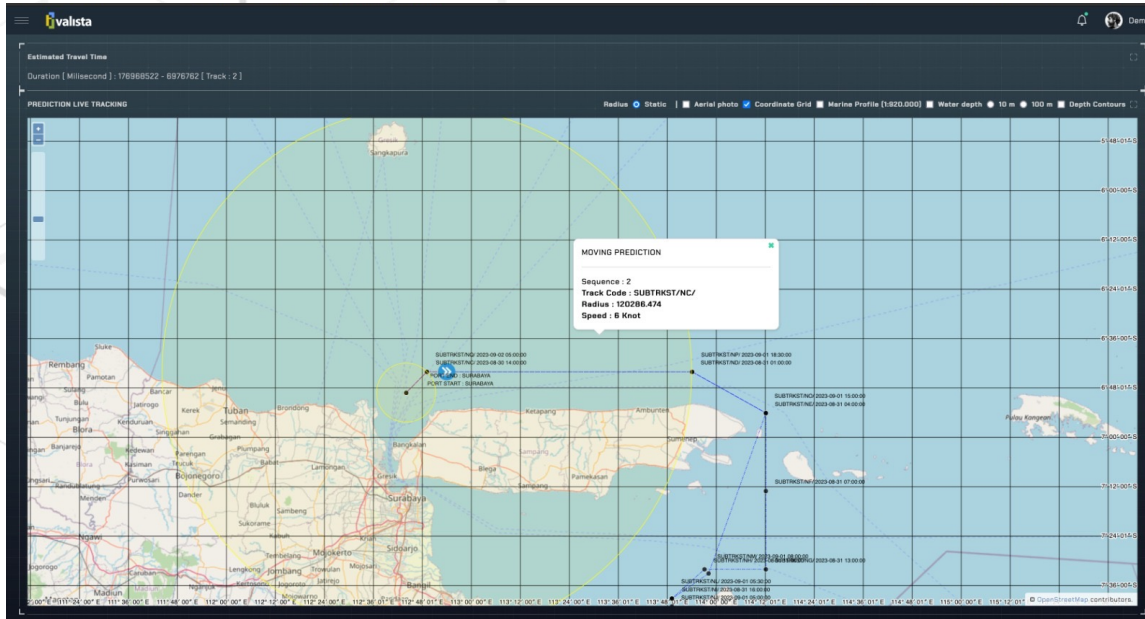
valista

Estimated Travel Time

Duration [ Millisecond ] : 176968522 - 6976762 [ Track : 2 ]

PREDICTION LIVE TRACKING

Radius Static | Aerial photo Coordinate Grid Marine Profile [1:920.000] Water depth 10 m 100 m Depth Contours

+
−

MOVING PREDICTION

Sequence : 2
Track Code : SUBTRKST/NC/
Radius : 120286.474
Speed : 6 Knot

SUBTRKST/NC/ 2023-09-02 05:00:00
SUBTRKST/NC/ 2023-08-30 14:00:00
PORT END : SURABAYA
PORT START : SURABAYA

SUBTRKST/NF/ 2023-09-01 18:30:00
SUBTRKST/NC/ 2023-08-31 01:00:00

SUBTRKST/NC/ 2023-09-01 15:00:00
SUBTRKST/NC/ 2023-08-31 04:00:00

SUBTRKST/NF/ 2023-09-01 07:00:00

SUBTRKST/NC/ 2023-08-31 13:00:00
SUBTRKST/NL/ 2023-09-01 05:30:00
SUBTRKST/NL/ 2023-08-31 16:00:00
SUBTRKST/NL/ 2023-09-01 00:00:00

Sangkapura
Rembang
Pamotan
Sluke
Sulang
Bancar
Bulu
Jatirogo
Kerek
Tuban
Brondong
Tunjungan
Kendurian
Semanding
Blora
Singgahan
Grabagan
Banjarejo
Kedewan
Plumpang
Kasiman
Parengan
Babat
Lamongan
Trucuk
Bojonegoro
Purwosari
Randublatung
Dander
Menden
Bluluk
Sambeng
Sukorame
Ngawi
Tembelang
Mojokerto
Sidoarjo
Lengkong
Jombang
Trowulan
Mojosari
Kertosono
Jogoroto
Jatirejo
Bangil
Madiun
Bangkalan
Gresik
Surabaya
Blega
Sampang
Pamekasan
Ketapang
Ambunten
Sumenep
Pulau Kangean
Kabuh

5°48'01"S
6°00'00"S
6°12'00"S
6°24'01"S
6°36'00"S
6°48'01"S
7°00'00"S
7°12'01"S
7°24'01"S
7°36'00"S

111°24'00"E 111°36'00"E 111°48'00"E 112°00'00"E 112°12'00"E 112°24'00"E 112°36'01"E 112°48'01"E 113°00'00"E 113°12'00"E 113°24'00"E 113°36'01"E 113°48'01"E 114°00'00"E 114°12'01"E 114°24'01"E 114°36'01"E 114°48'01"E 115°00'00"E 115°12'01"E

© OpenStreetMap contributors.